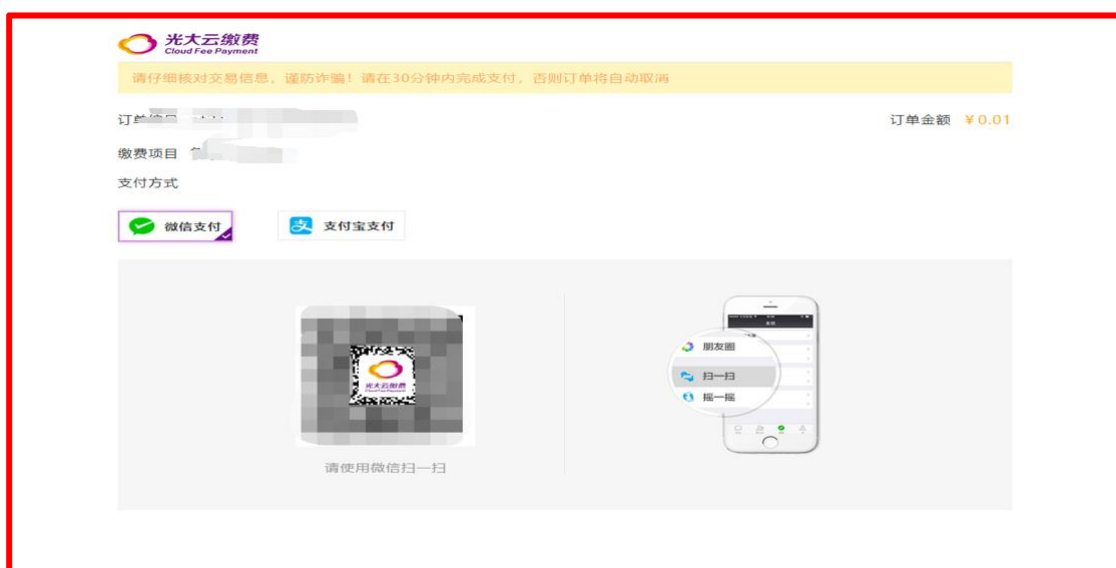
光大云缴费
Cloud Fee Payment

请仔细核对交易信息，谨防诈骗！请在30分钟内完成支付，否则订单将自动取消

订单编号 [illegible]

订单金额 ￥0.01

缴费项目 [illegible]

支付方式

微信支付

支付宝支付

光大云缴费
Cloud Fee Payment

请使用微信扫一扫

发现

朋友圈

扫一扫

摇一摇